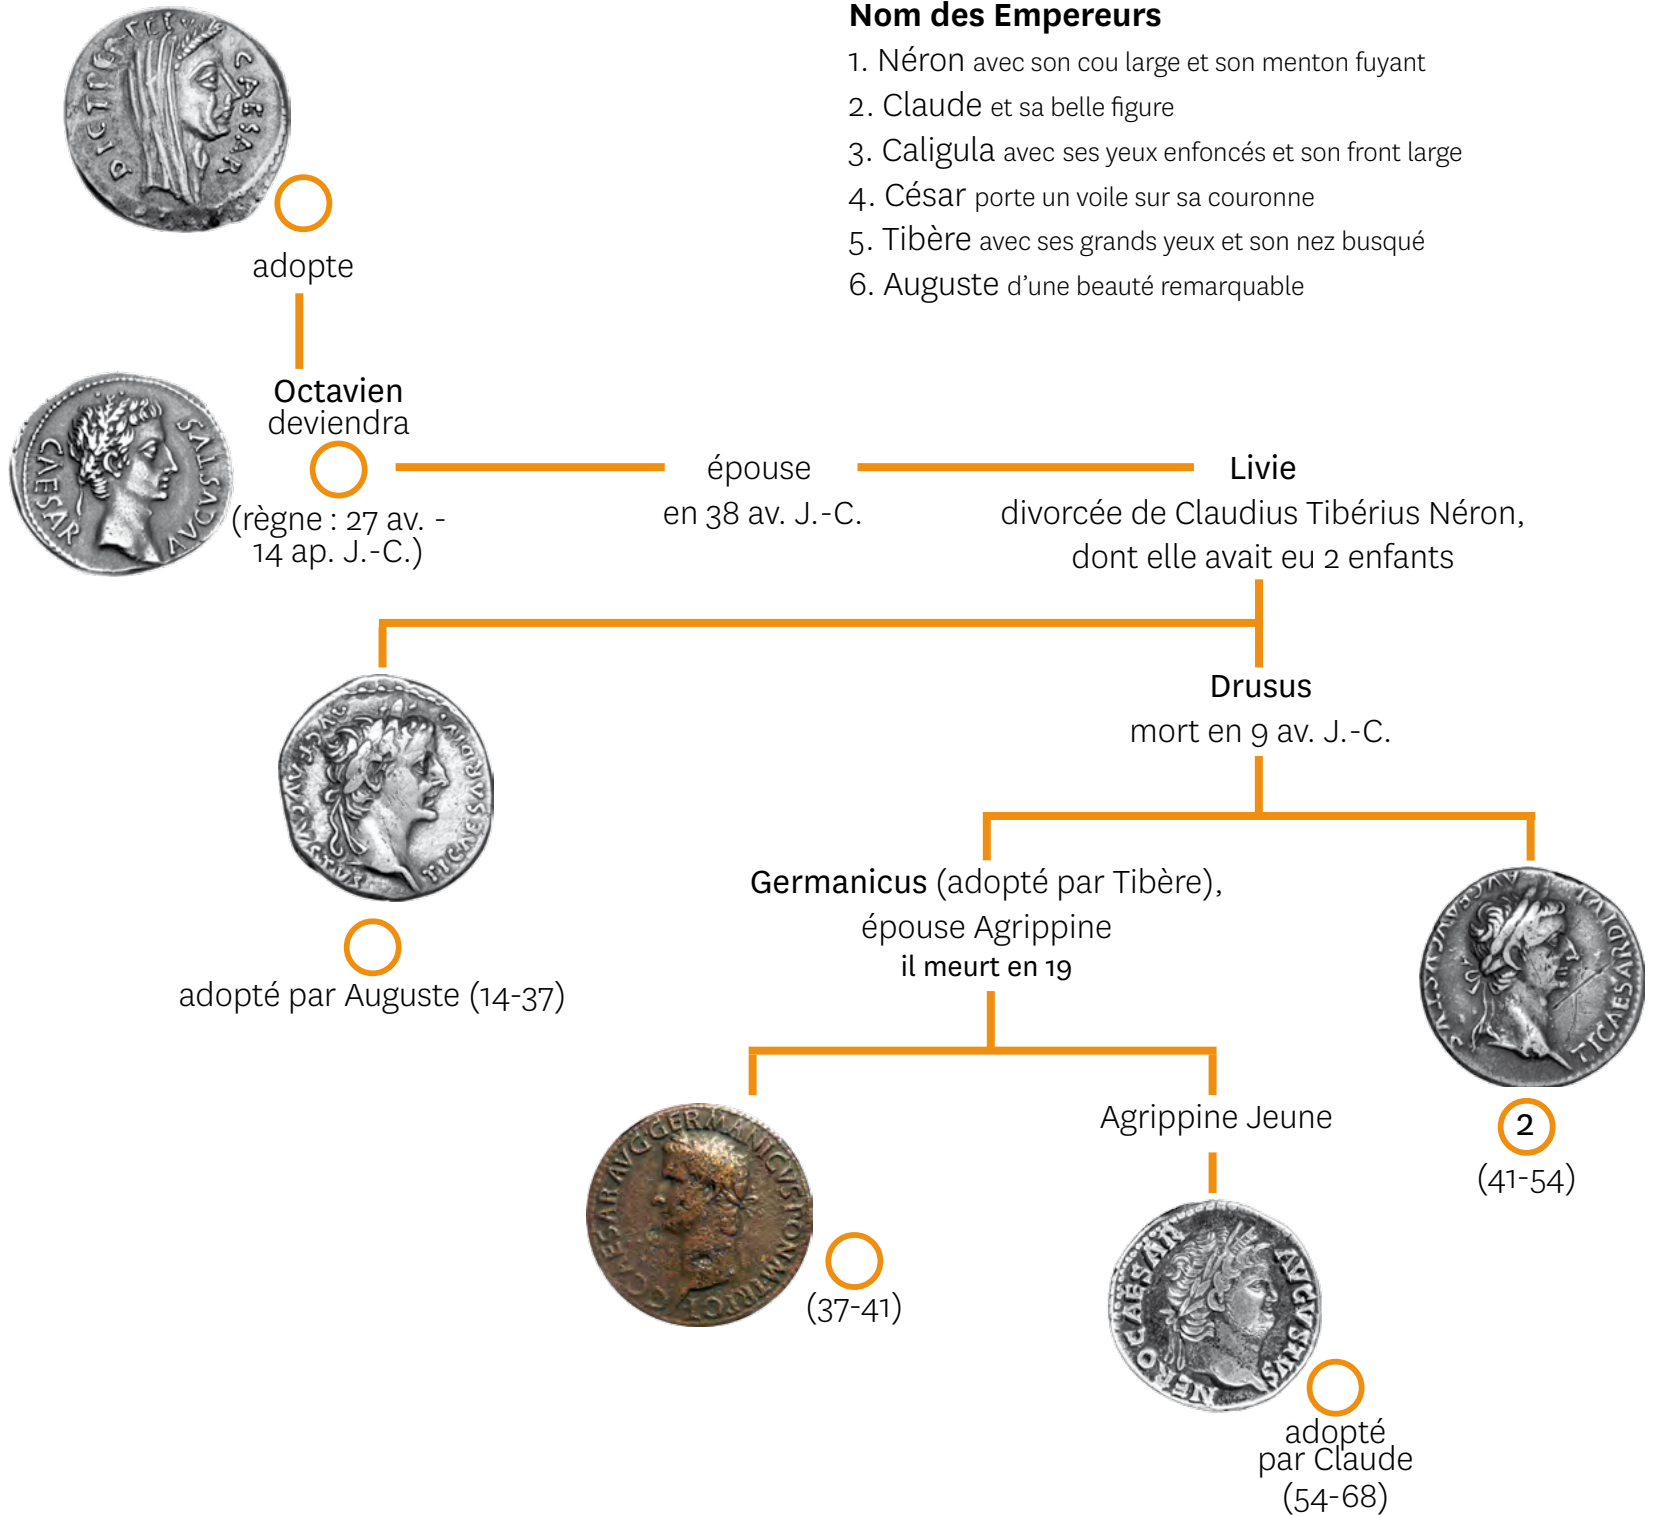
Nom des Empereurs

1. Néron avec son cou large et son menton fuyant
2. Claude et sa belle figure
3. Caligula avec ses yeux enfoncés et son front large
4. César porte un voile sur sa couronne
5. Tibère avec ses grands yeux et son nez busqué
6. Auguste d'une beauté remarquable

DICT PERPETVO CAESAR

adopte

CAESAR AVGVSTVS

Octavien deviendra

(règne : 27 av. - 14 ap. J.-C.)

épouse en 38 av. J.-C.

Livie divorcée de Claudius Tibérius Néron, dont elle avait eu 2 enfants

TI CAESAR DIVI AVG F AVGVSTVS

adopté par Auguste (14-37)

Drusus mort en 9 av. J.-C.

Germanicus (adopté par Tibère), épouse Agrippine il meurt en 19

TI CLAVDIVS CAESAR AVG

2

(41-54)

C CAESAR AVG GERMANICVS PON M TR POT

(37-41)

Agrippine Jeune

NERO CAESAR AVGVSTVS

adopté par Claude (54-68)